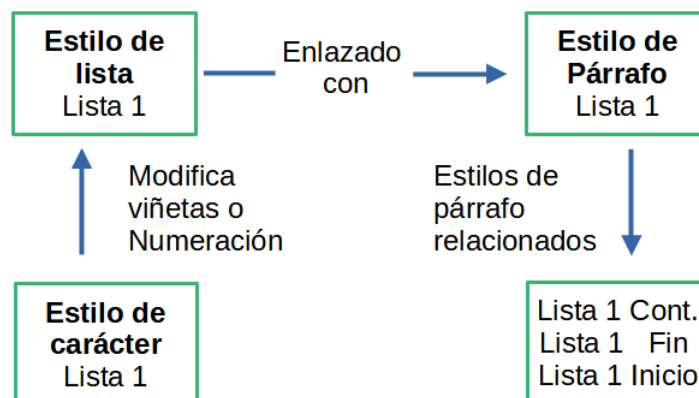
**Estilo de lista**
Lista 1

Enlazado con

**Estilo de Párrafo**
Lista 1

Modifica viñetas o Numeración

Estilos de párrafo relacionados

**Estilo de carácter**
Lista 1

Lista 1 Cont.
Lista 1 Fin
Lista 1 Inicio